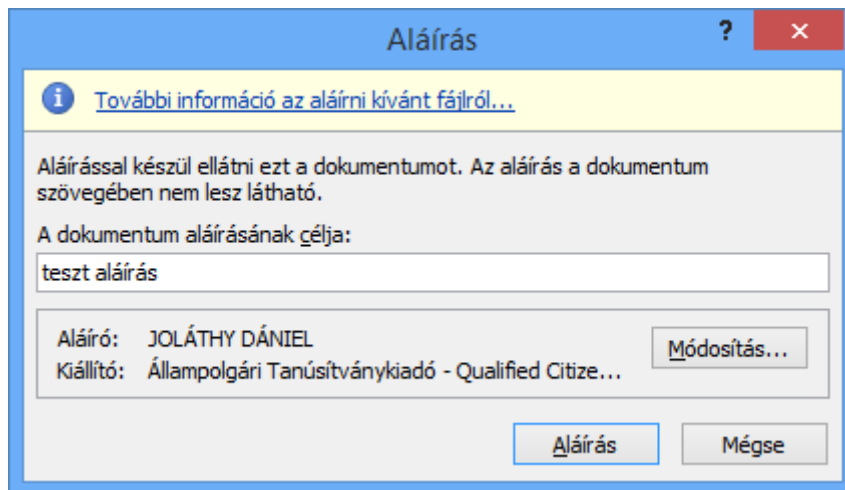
Aláírás

?

×

További információ az aláírni kívánt fájlról...

Aláírással készül ellátni ezt a dokumentumot. Az aláírás a dokumentum szövegében nem lesz látható.

A dokumentum aláírásának célja:

teszt aláírás

Aláíró: JOLÁTHY DÁNIEL

Kiállító: Állampolgári Tanúsítványkiadó - Qualified Citize...

Módosítás...

Aláírás

Mégse